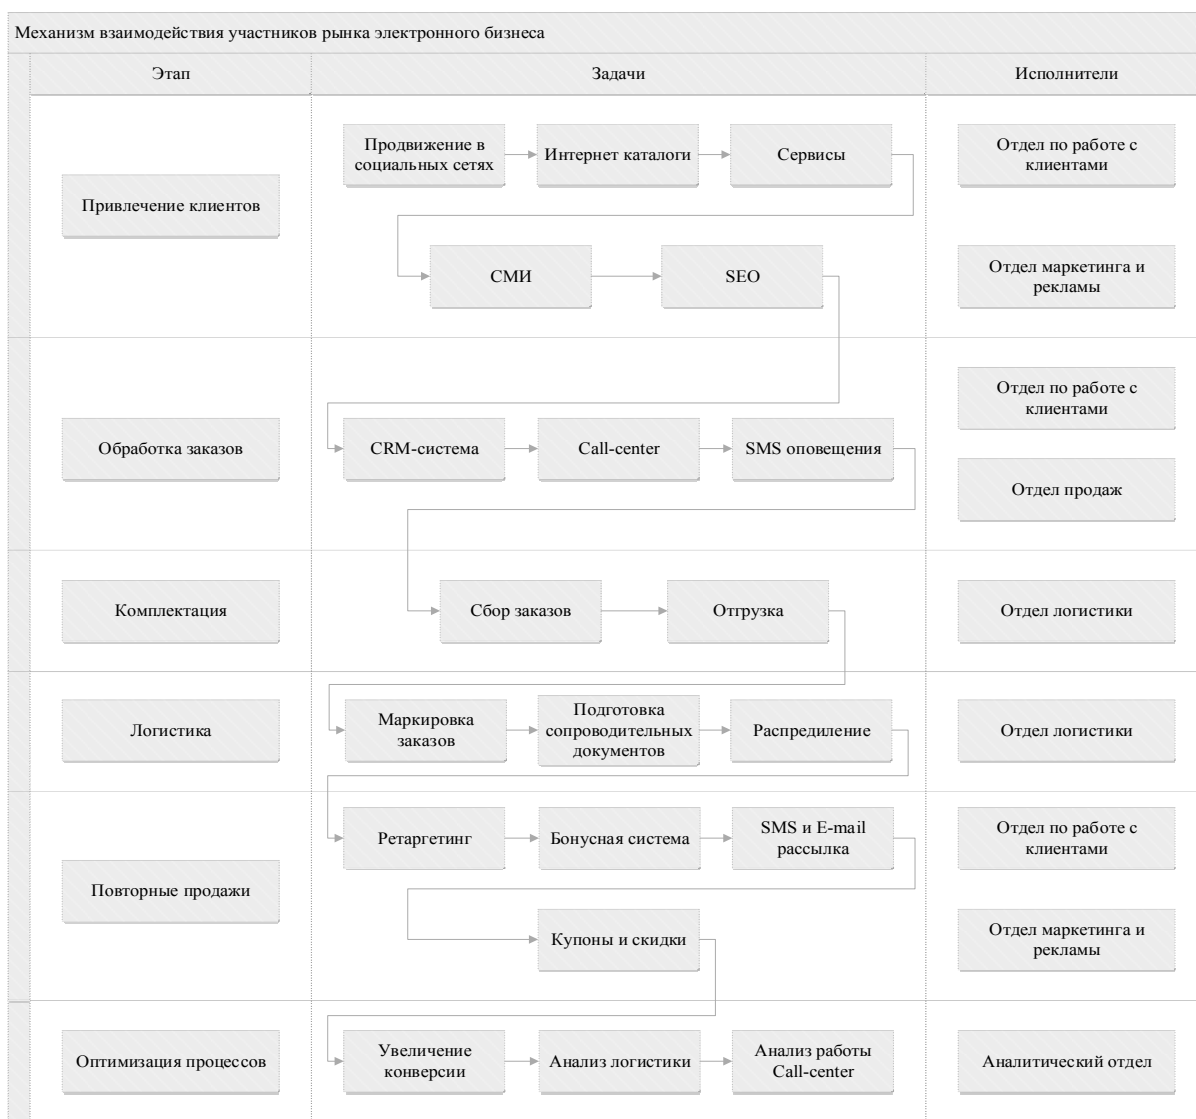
Механизм взаимодействия участников рынка электронного бизнеса

| Этап | Задачи | Исполнители |
|---|---|---|
| Привлечение клиентов | Продвижение в социальных сетях → Интернет каталоги → Сервисы → СМИ → SEO | Отдел по работе с клиентами; Отдел маркетинга и рекламы |
| Обработка заказов | CRM-система → Call-center → SMS оповещения | Отдел по работе с клиентами; Отдел продаж |
| Комплектация | Сбор заказов → Отгрузка | Отдел логистики |
| Логистика | Маркировка заказов → Подготовка сопроводительных документов → Распредиление | Отдел логистики |
| Повторные продажи | Ретаргетинг → Бонусная система → SMS и E-mail рассылка → Купоны и скидки | Отдел по работе с клиентами; Отдел маркетинга и рекламы |
| Оптимизация процессов | Увеличение конверсии → Анализ логистики → Анализ работы Call-center | Аналитический отдел |